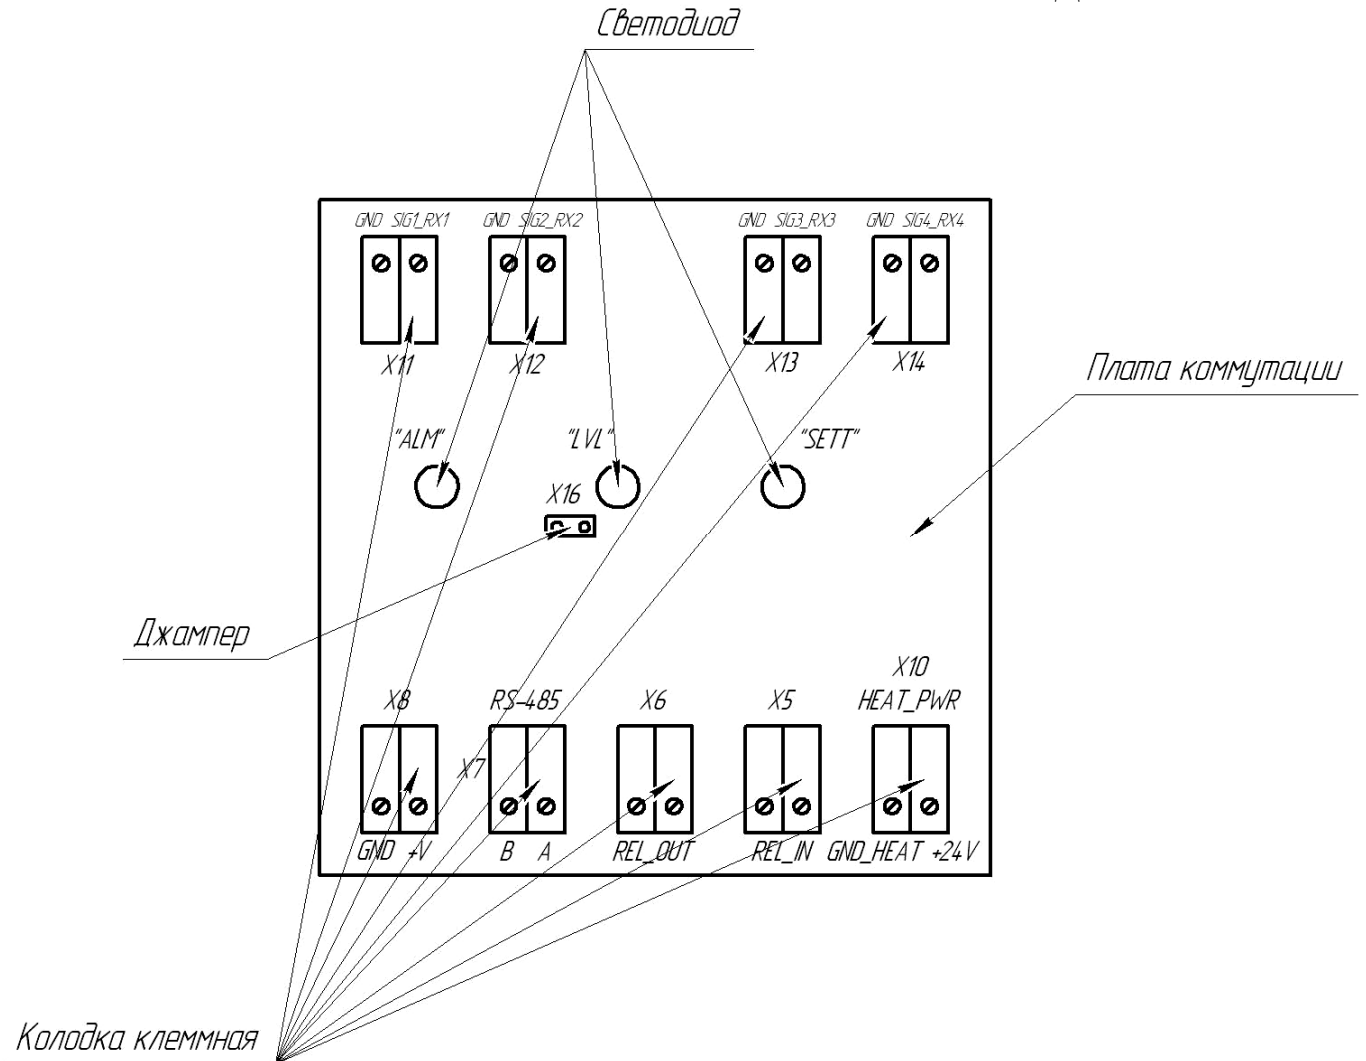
Светодиод

GND SIG1_RX1
GND SIG2_RX2
GND SIG3_RX3
GND SIG4_RX4

X11
X12
X13
X14

Плата коммутации

"ALM"
"LVL"
"SETT"

X16

Джампер

X10
X8
RS-485
X6
X5
HEAT_PWR

X7

GND +V
B A
REL_OUT
REL_IN
GND_HEAT +24V

Колодка клеммная